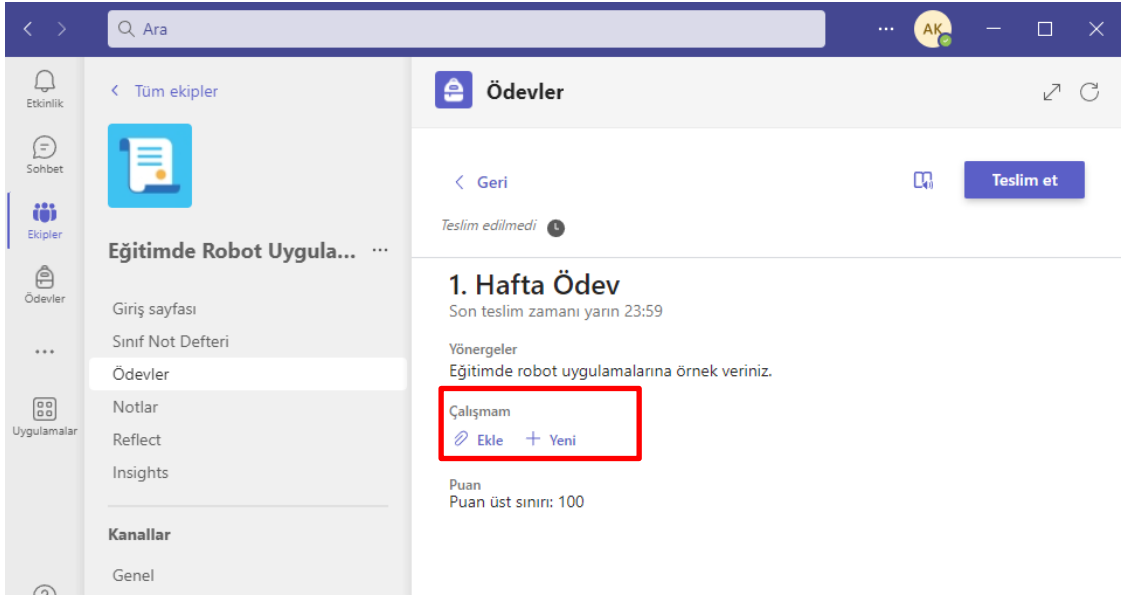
Ara

AK

Etkinlik

Sohbet

Ekipler

Ödevler

...

Uygulamalar

< Tüm ekipler

Eğitimde Robot Uygula... ...

Giriş sayfası

Sınıf Not Defteri

Ödevler

Notlar

Reflect

Insights

Kanallar

Genel

Ödevler

< Geri

Teslim et

Teslim edilmedi

1. Hafta Ödev

Son teslim zamanı yarın 23:59

Yönergeler

Eğitimde robot uygulamalarına örnek veriniz.

Çalışmam

Ekle + Yeni

Puan

Puan üst sınırı: 100